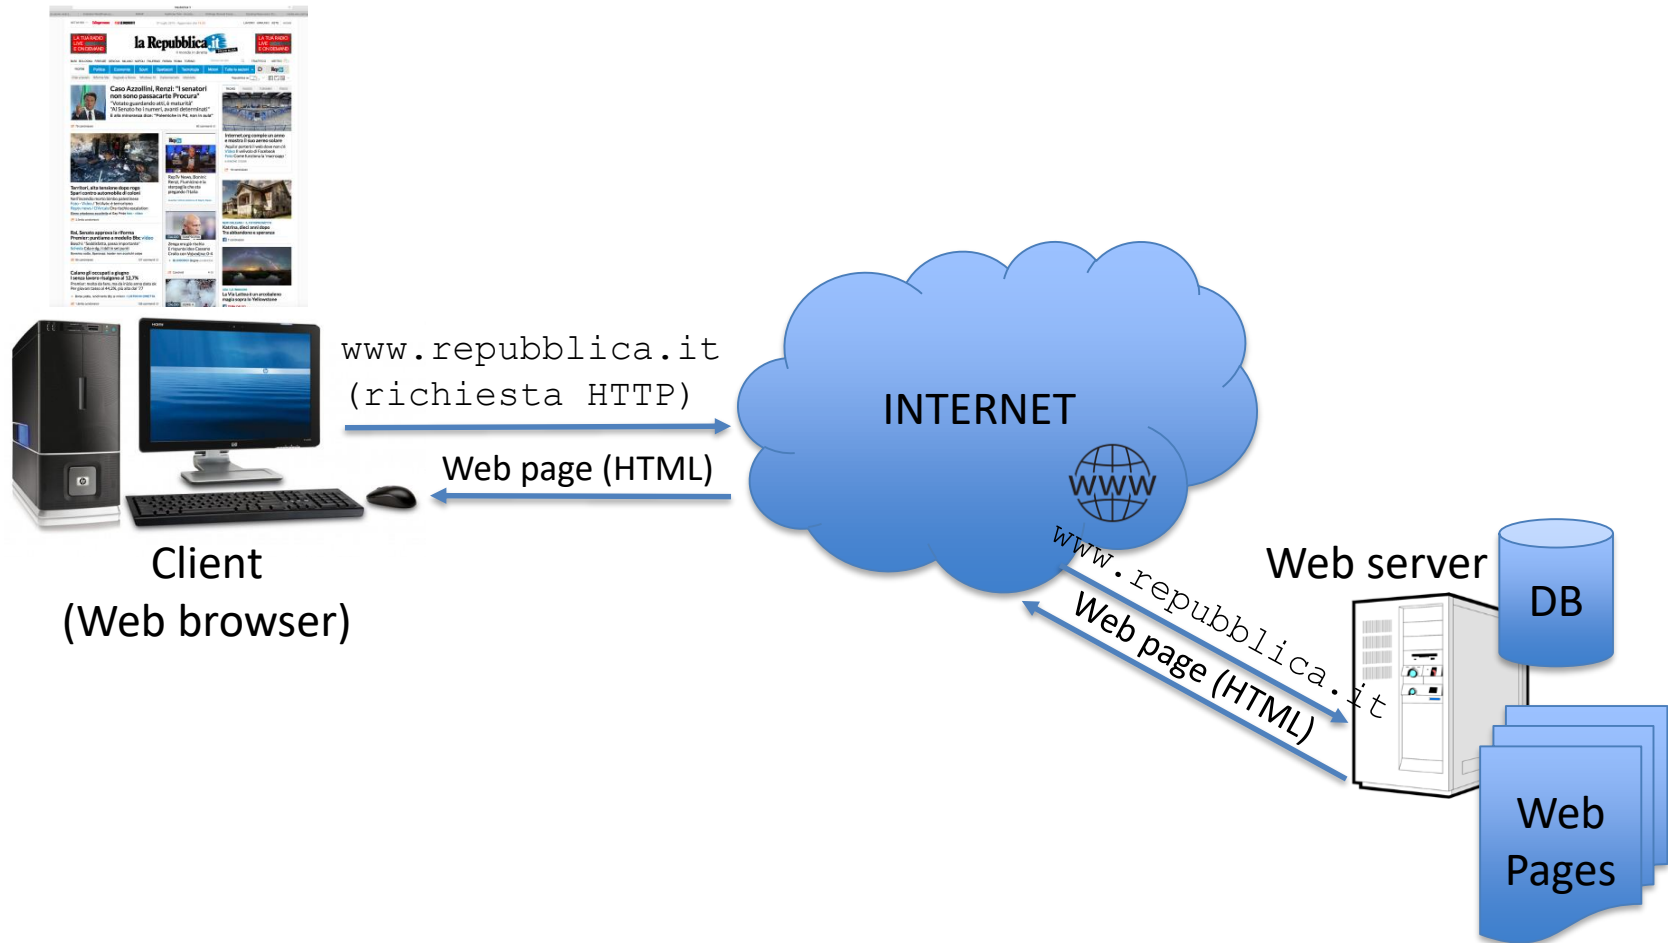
la Repubblica.it

Caso Azzollini, Renzi: "I senatori non sono passacarte Procura"

www.repubblica.it
(richiesta HTTP)

Web page (HTML)

Client
(Web browser)

INTERNET

www

www.repubblica.it

Web page (HTML)

Web server

DB

Web Pages